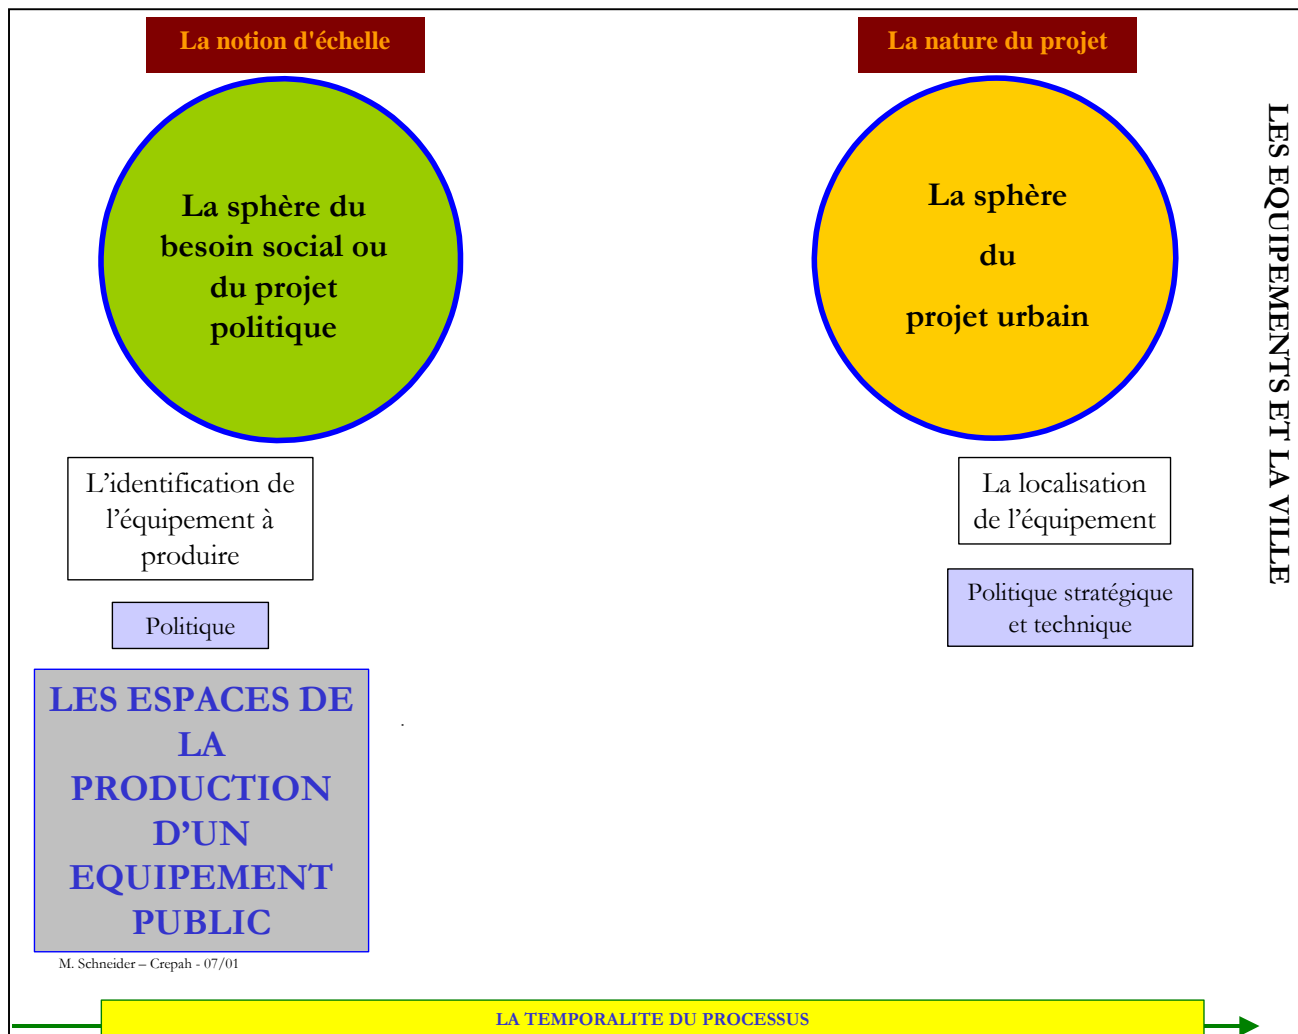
La notion d'échelle

La nature du projet

La sphère du besoin social ou du projet politique

La sphère du projet urbain

LES EQUIPEMENTS ET LA VILLE

L'identification de l'équipement à produire

La localisation de l'équipement

Politique

Politique stratégique et technique

LES ESPACES DE LA PRODUCTION D'UN EQUIPEMENT PUBLIC

M. Schneider – Crepah - 07/01

LA TEMPORALITE DU PROCESSUS